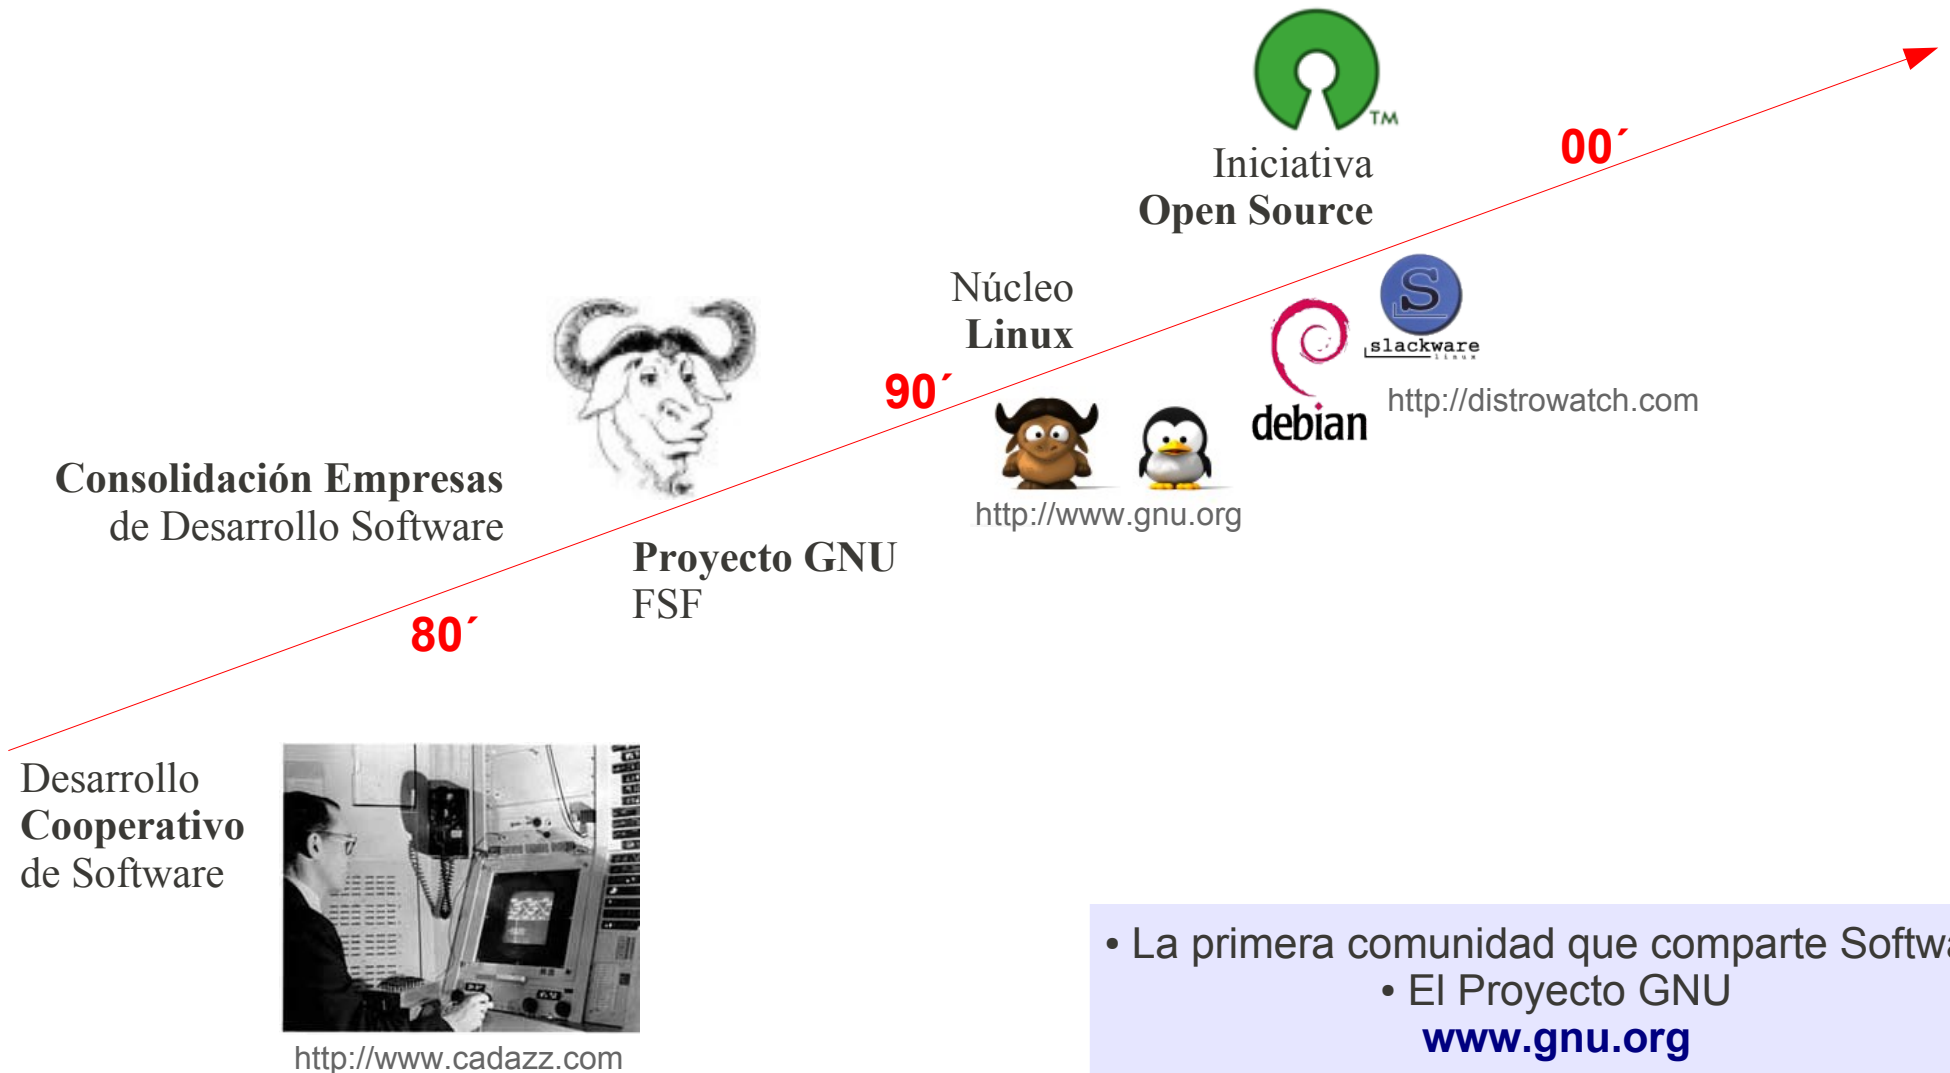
TM

Iniciativa
**Open Source**

00´

Núcleo
**Linux**

slackware
linux

90´

debian

http://distrowatch.com

http://www.gnu.org

**Consolidación Empresas**
de Desarrollo Software

**Proyecto GNU**
FSF

80´

Desarrollo
**Cooperativo**
de Software

http://www.cadazz.com

• La primera comunidad que comparte Softw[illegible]
• El Proyecto GNU
**www.gnu.org**